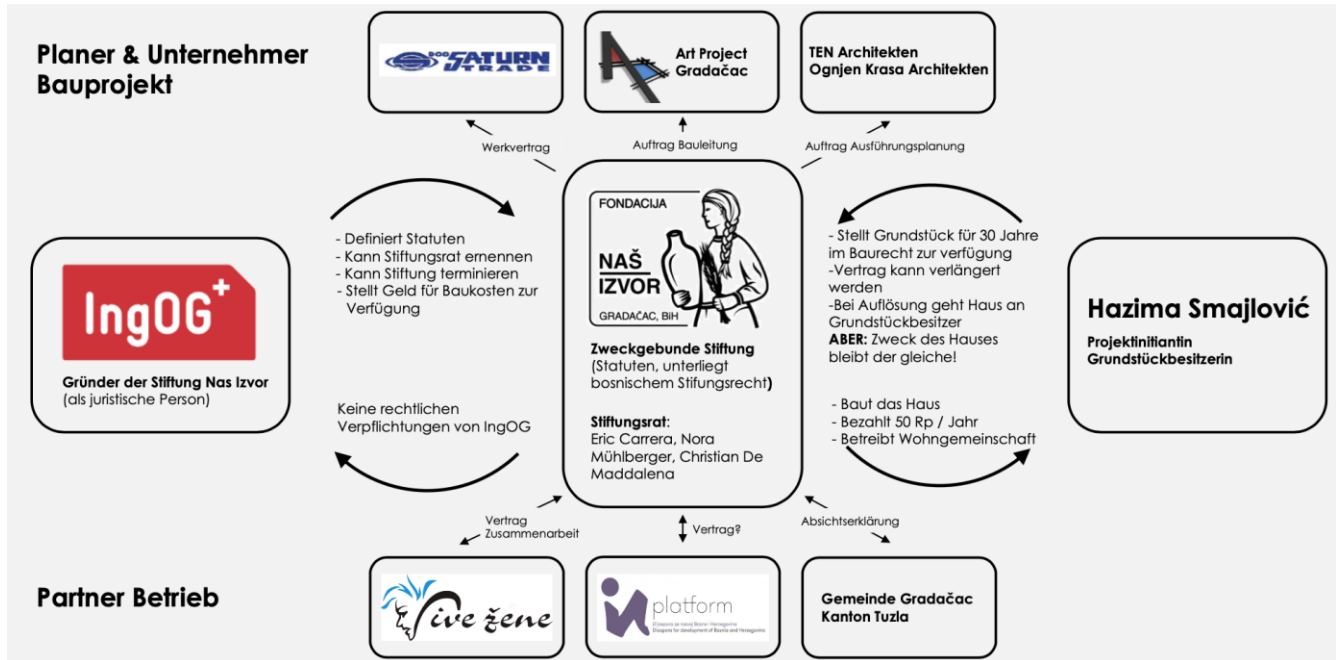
Planer & Unternehmer Bauprojekt

SATURN TRADE

Art Project Gradačac

TEN Architekten
Ognjen Krasa Architekten

Werkvertrag

Auftrag Bauleitung

Auftrag Ausführungsplanung

- Definiert Statuten
- Kann Stiftungsrat ernennen
- Kann Stiftung terminieren
- Stellt Geld für Baukosten zur Verfügung

FONDACIJA
NAŠ IZVOR
GRADAČAC, BiH

Zweckgebunde Stiftung
(Statuten, unterliegt bosnischem Stifungsrecht)

Stiftungsrat:
Eric Carrera, Nora Mühlberger, Christian De Maddalena

- Stellt Grundstück für 30 Jahre im Baurecht zur verfügung
-Vertrag kann verlängert werden
-Bei Auflösung geht Haus an Grundstückbesitzer
ABER: Zweck des Hauses bleibt der gleiche!

IngOG$^+$

Gründer der Stiftung Nas Izvor
(als juristische Person)

Hazima Smajlović

Projektinitiantin
Grundstückbesitzerin

Keine rechtlichen Verpflichtungen von IngOG

- Baut das Haus
- Bezahlt 50 Rp / Jahr
- Betreibt Wohngemeinschaft

Vertrag Zusammenarbeit

Vertrag?

Absichtserklärung

Partner Betrieb

Vive žene

platform

Gemeinde Gradačac
Kanton Tuzla